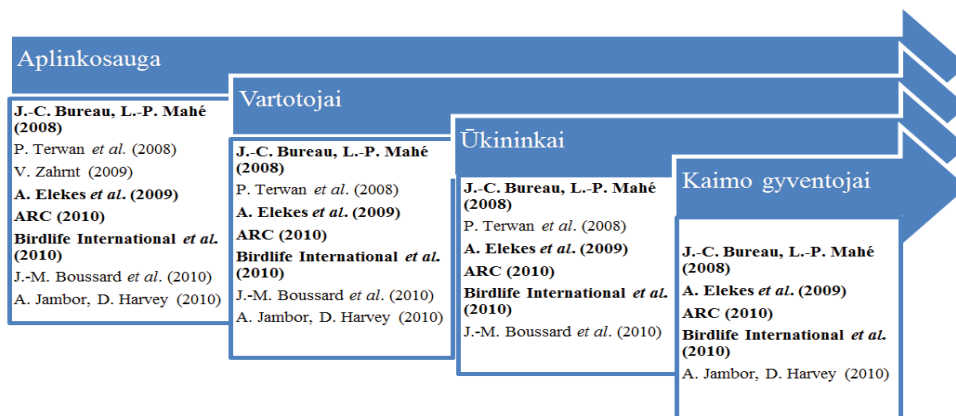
Aplinkosauga

J.-C. Bureau, L.-P. Mahé (2008)
P. Terwan et al. (2008)
V. Zahrnt (2009)
A. Elekes et al. (2009)
ARC (2010)
Birdlife International et al. (2010)
J.-M. Boussard et al. (2010)
A. Jambor, D. Harvey (2010)

Vartotojai

J.-C. Bureau, L.-P. Mahé (2008)
P. Terwan et al. (2008)
A. Elekes et al. (2009)
ARC (2010)
Birdlife International et al. (2010)
J.-M. Boussard et al. (2010)
A. Jambor, D. Harvey (2010)

Ūkininkai

J.-C. Bureau, L.-P. Mahé (2008)
P. Terwan et al. (2008)
A. Elekes et al. (2009)
ARC (2010)
Birdlife International et al. (2010)
J.-M. Boussard et al. (2010)

Kaimo gyventojai

J.-C. Bureau, L.-P. Mahé (2008)
A. Elekes et al. (2009)
ARC (2010)
Birdlife International et al. (2010)
A. Jambor, D. Harvey (2010)